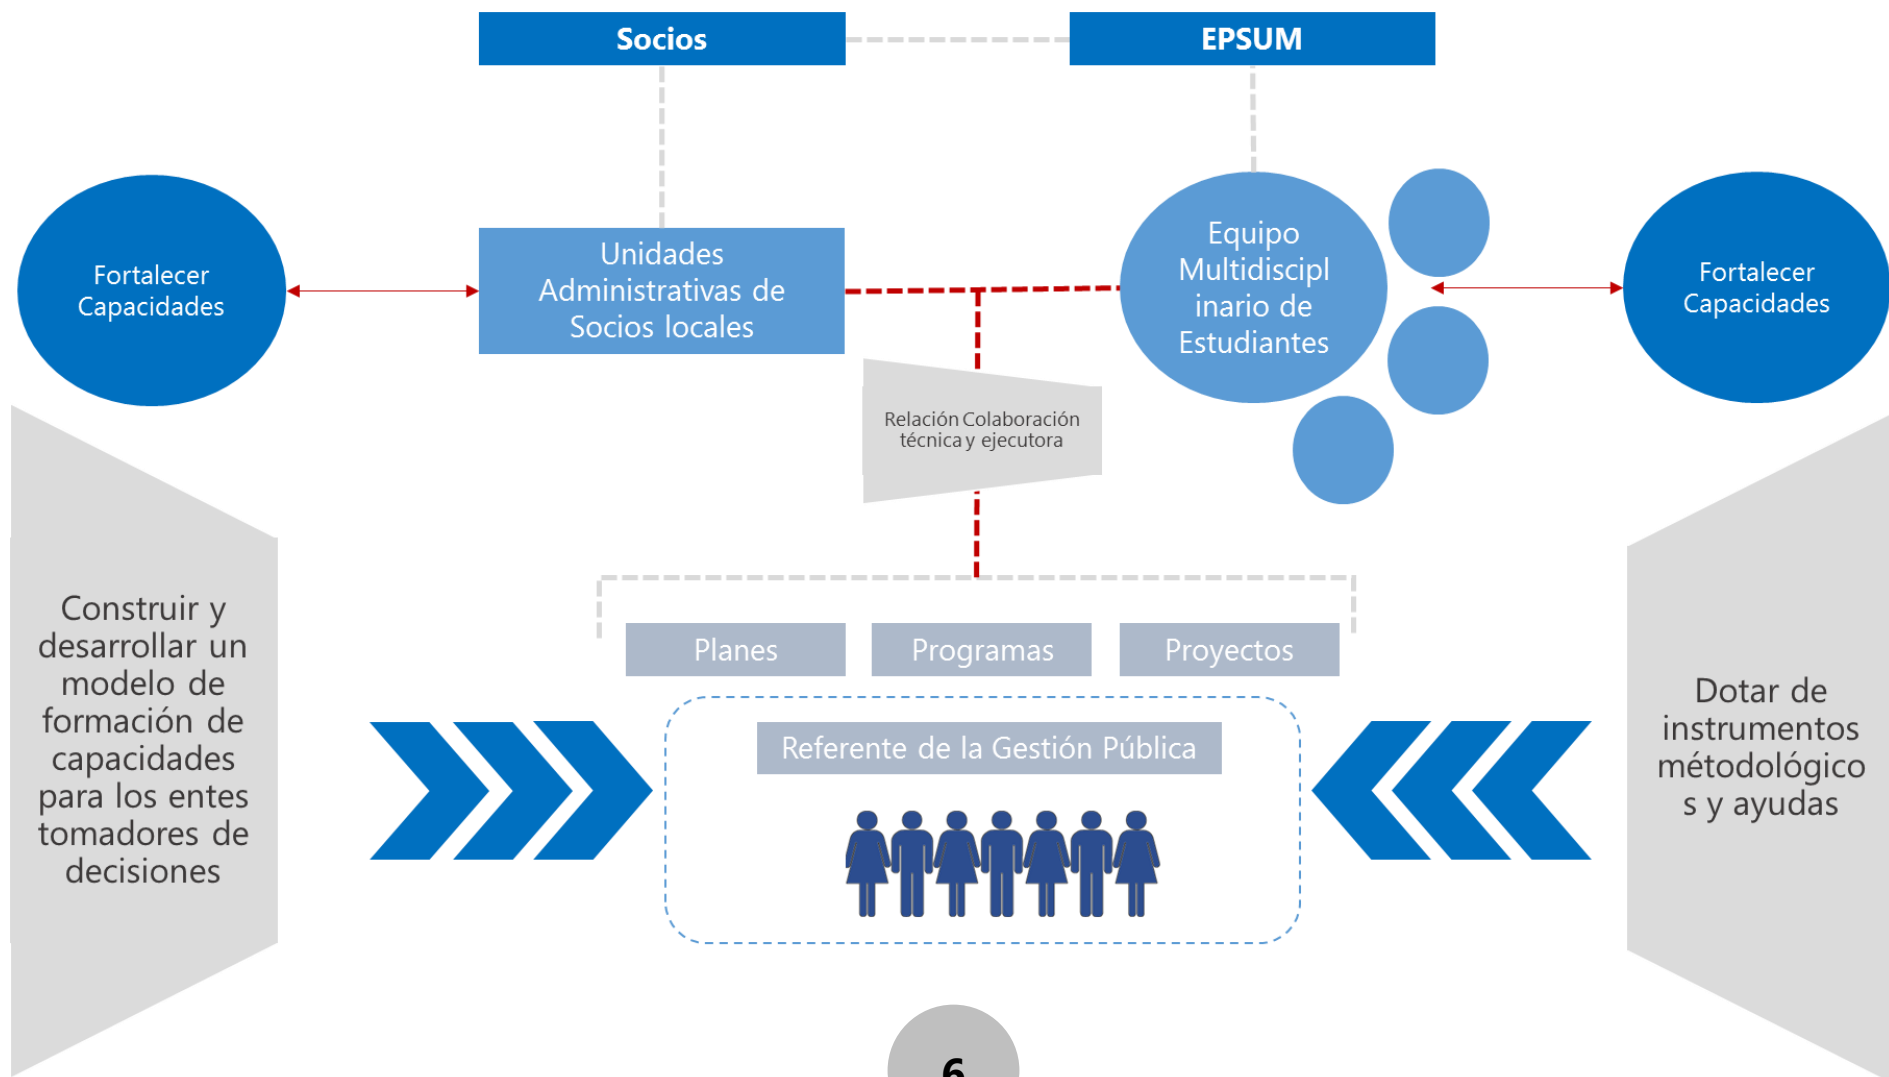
Socios

EPSUM

Fortalecer Capacidades

Unidades Administrativas de Socios locales

Equipo Multidiscipl inario de Estudiantes

Fortalecer Capacidades

Relación Colaboración técnica y ejecutora

Construir y desarrollar un modelo de formación de capacidades para los entes tomadores de decisiones

Planes

Programas

Proyectos

Referente de la Gestión Pública

Dotar de instrumentos métodológico s y ayudas

6